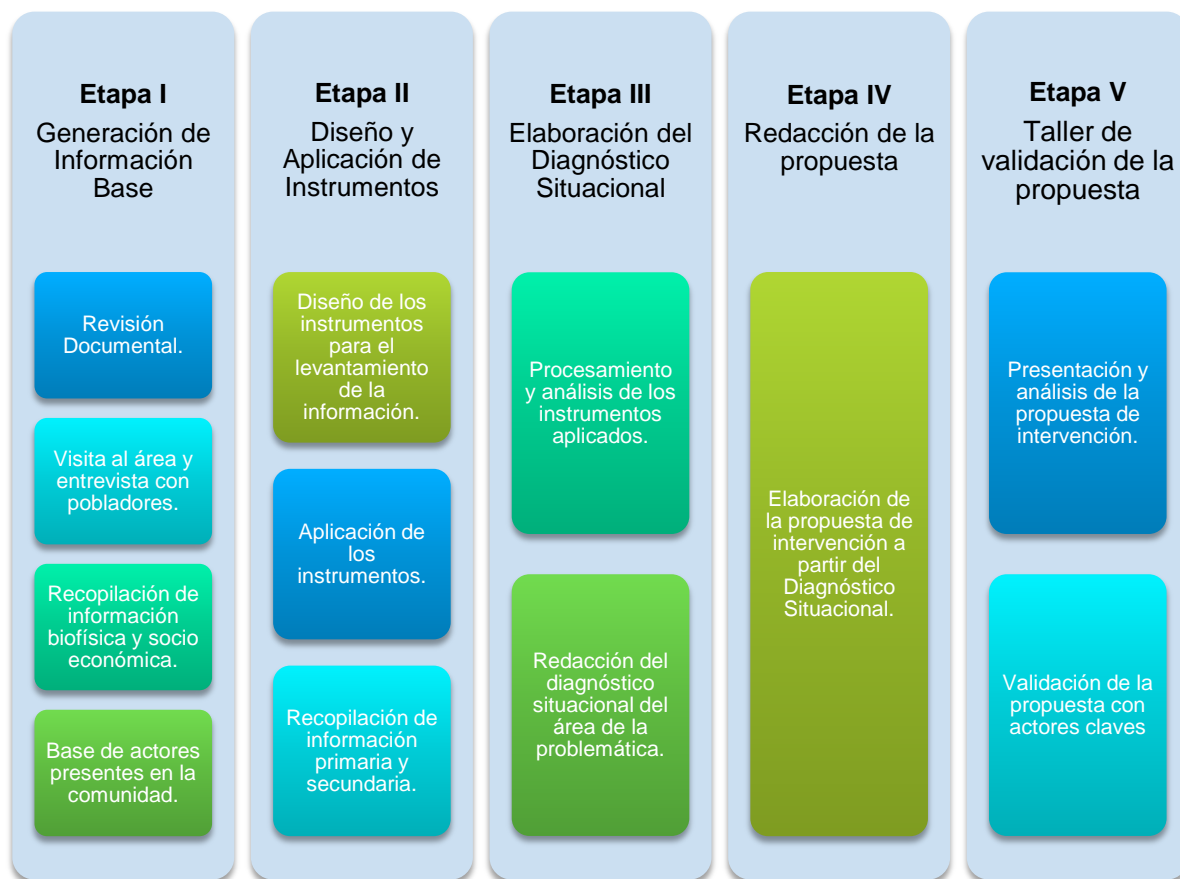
**Etapa I**
Generación de Información Base

Revisión Documental.

Visita al área y entrevista con pobladores.

Recopilación de información biofísica y socio económica.

Base de actores presentes en la comunidad.

**Etapa II**
Diseño y Aplicación de Instrumentos

Diseño de los instrumentos para el levantamiento de la información.

Aplicación de los instrumentos.

Recopilación de información primaria y secundaria.

**Etapa III**
Elaboración del Diagnóstico Situacional

Procesamiento y análisis de los instrumentos aplicados.

Redacción del diagnóstico situacional del área de la problemática.

**Etapa IV**
Redacción de la propuesta

Elaboración de la propuesta de intervención a partir del Diagnóstico Situacional.

**Etapa V**
Taller de validación de la propuesta

Presentación y análisis de la propuesta de intervención.

Validación de la propuesta con actores claves